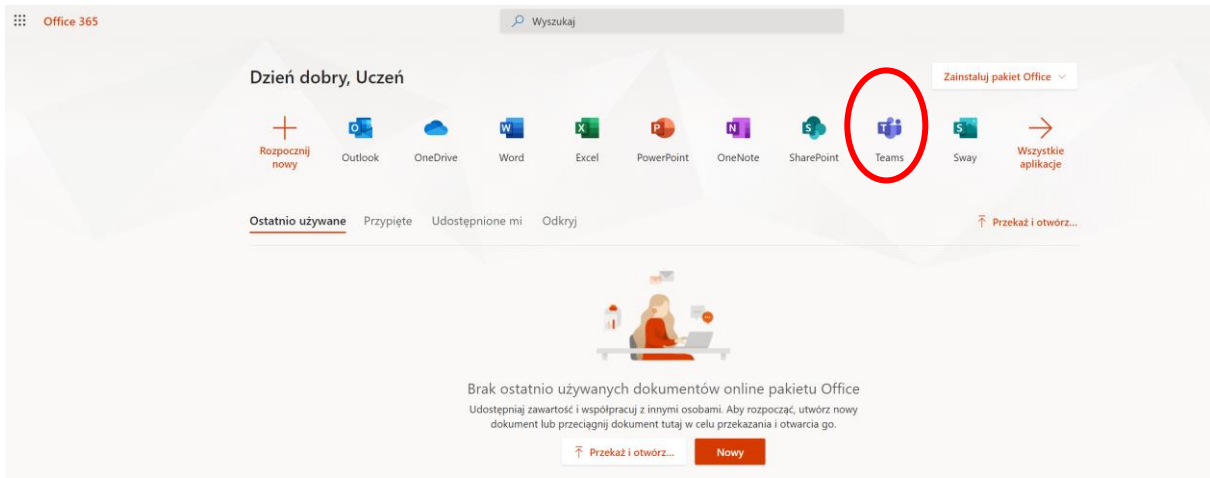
Office 365

Wyszukaj

Dzień dobry, Uczeń

Zainstaluj pakiet Office

Rozpocznij nowy

Outlook

OneDrive

Word

Excel

PowerPoint

OneNote

SharePoint

Teams

Sway

Wszystkie aplikacje

Ostatnio używane

Przypięte

Udostępnione mi

Odkryj

Przekaż i otwórz...

Brak ostatnio używanych dokumentów online pakietu Office

Udostępniaj zawartość i współpracuj z innymi osobami. Aby rozpocząć, utwórz nowy dokument lub przeciągnij dokument tutaj w celu przekazania i otwarcia go.

Przekaż i otwórz...

Nowy